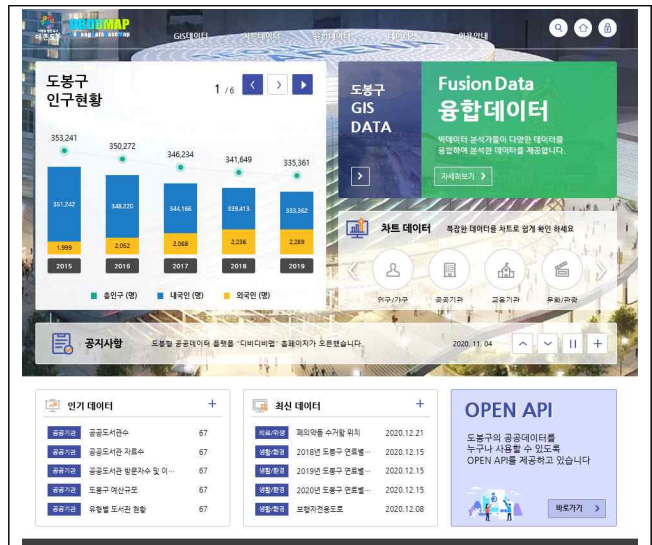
도봉구 DBIGMAP

GIS데이터 차트데이터 융합데이터 데이터셋 이용안내

도봉구 인구현황

1 / 6

353,241
350,272
346,234
341,649
335,361

351,242
348,220
344,166
339,413
333,362

1,999
2,052
2,068
2,236
2,269

2015
2016
2017
2018
2019

총인구 (명)
내국인 (명)
외국인 (명)

도봉구 GIS DATA

Fusion Data
융합데이터

빅데이터 분석가들이 다양한 데이터를 융합하여 분석한 데이터를 제공합니다.

자세히보기

차트 데이터
복잡한 데이터를 차트로 쉽게 확인 하세요

인구/가구
공공기관
교육기관
문화/관광

공지사항
도봉형 공공데이터 플랫폼 "디비디비맵" 홈페이지가 오픈했습니다.
2020. 11. 04

인기 데이터

| 공공기관 | 공공도서관수 | 67 |
|---|---|---|
| 공공기관 | 공공도서관 자료수 | 67 |
| 공공기관 | 공공도서관 방문자수 및 이... | 67 |
| 공공기관 | 도봉구 예산규모 | 67 |
| 공공기관 | 유형별 도서관 현황 | 67 |

최신 데이터

| 의료/건강 | 폐의약품 수거함 위치 | 2020.12.21 |
|---|---|---|
| 생활/환경 | 2018년 도봉구 연료별... | 2020.12.15 |
| 생활/환경 | 2019년 도봉구 연료별... | 2020.12.15 |
| 생활/환경 | 2020년 도봉구 연료별... | 2020.12.15 |
| 생활/환경 | 보행자전용도로 | 2020.12.08 |

OPEN API

도봉구의 공공데이터를 누구나 사용할 수 있도록 OPEN API를 제공하고 있습니다

바로가기